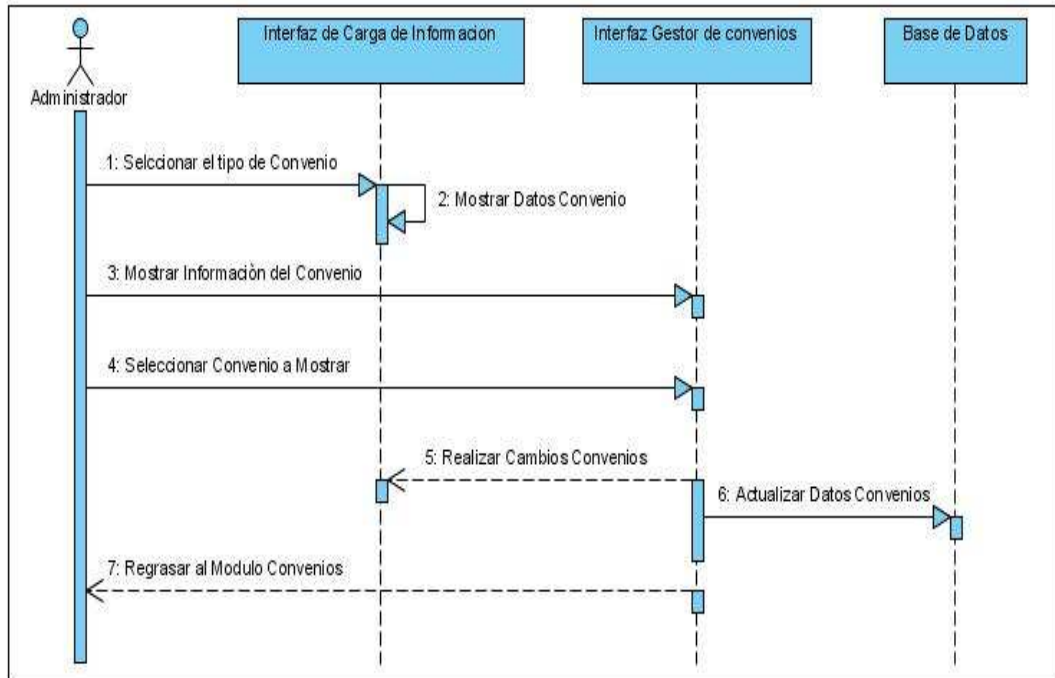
Administrador

Interfaz de Carga de Informacion

Interfaz Gestor de convenios

Base de Datos

1: Selccionar el tipo de Convenio

2: Mostrar Datos Convenio

3: Mostrar Informaciòn del Convenio

4: Seleccionar Convenio a Mostrar

5: Realizar Cambios Convenios

6: Actualizar Datos Convenios

7: Regrasar al Modulo Convenios